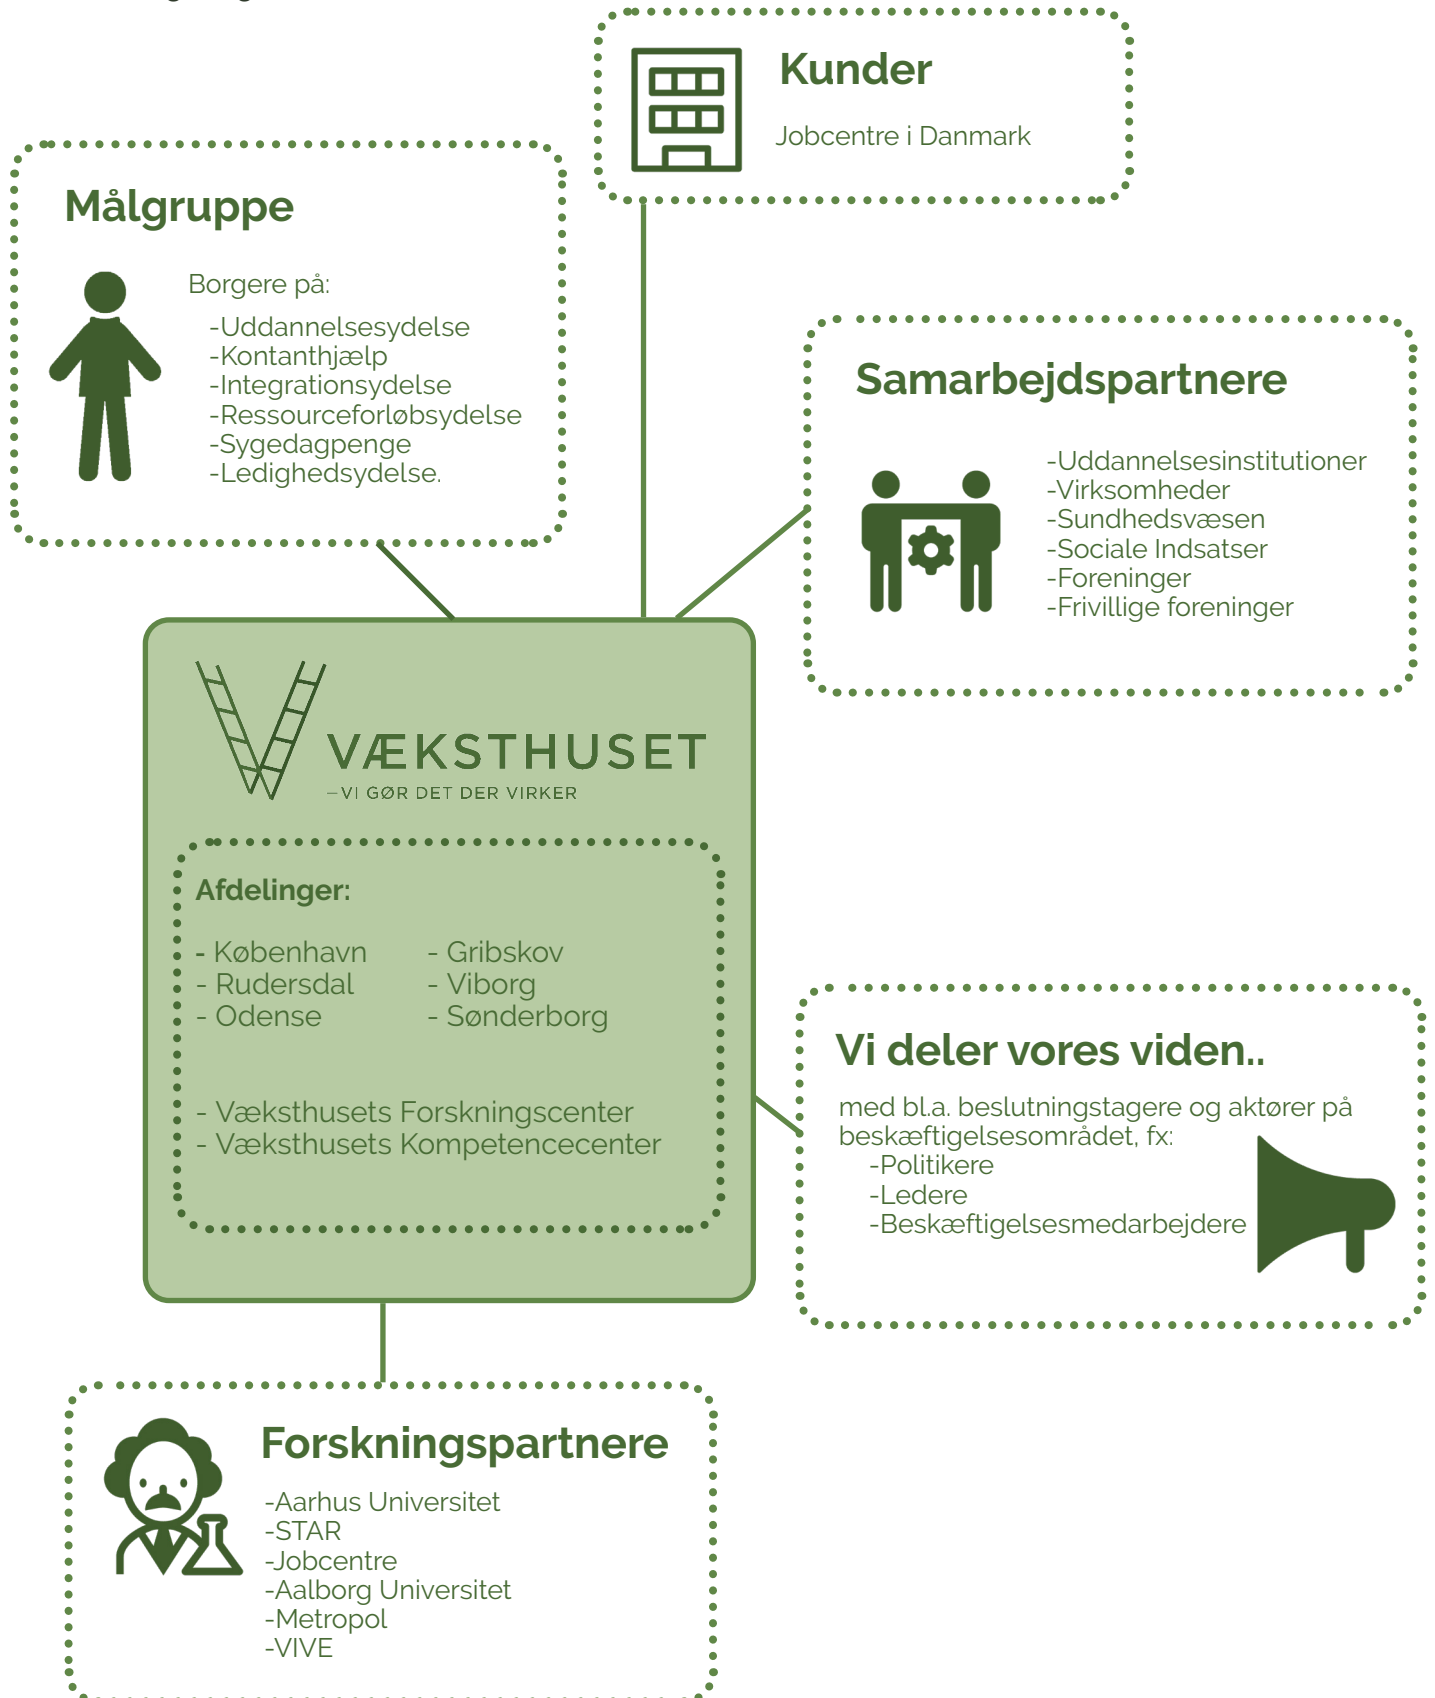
Kunder

Jobcentre i Danmark

Målgruppe

Borgere på:

-Uddannelsesydelse
-Kontanthjælp
-Integrationsydelse
-Ressourceforløbsydelse
-Sygedagpenge
-Ledighedsydelse.

Samarbejdspartnere

-Uddannelsesinstitutioner
-Virksomheder
-Sundhedsvæsen
-Sociale Indsatser
-Foreninger
-Frivillige foreninger

VÆKSTHUSET
–VI GØR DET DER VIRKER

Afdelinger:

- København
- Rudersdal
- Odense

- Gribskov
- Viborg
- Sønderborg

- Væksthusets Forskningscenter
- Væksthusets Kompetencecenter

Vi deler vores viden..

med bl.a. beslutningstagere og aktører på beskæftigelsesområdet, fx:
-Politikere
-Ledere
-Beskæftigelsesmedarbejdere

Forskningspartnere

-Aarhus Universitet
-STAR
-Jobcentre
-Aalborg Universitet
-Metropol
-VIVE